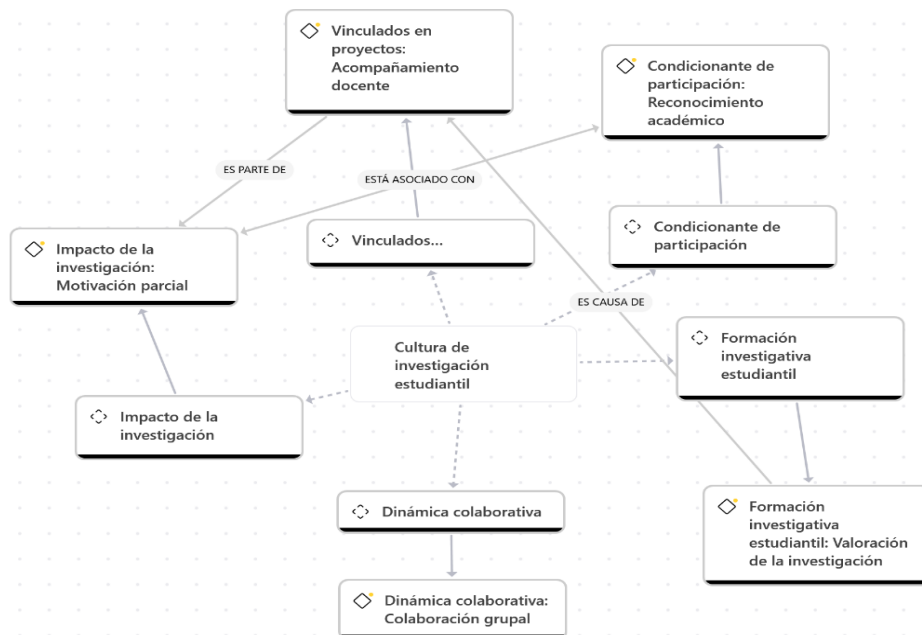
Vinculados en proyectos: Acompañamiento docente

Condicionante de participación: Reconocimiento académico

ES PARTE DE

ESTÁ ASOCIADO CON

Impacto de la investigación: Motivación parcial

Vinculados...

Condicionante de participación

ES CAUSA DE

Cultura de investigación estudiantil

Formación investigativa estudiantil

Impacto de la investigación

Dinámica colaborativa

Formación investigativa estudiantil: Valoración de la investigación

Dinámica colaborativa: Colaboración grupal